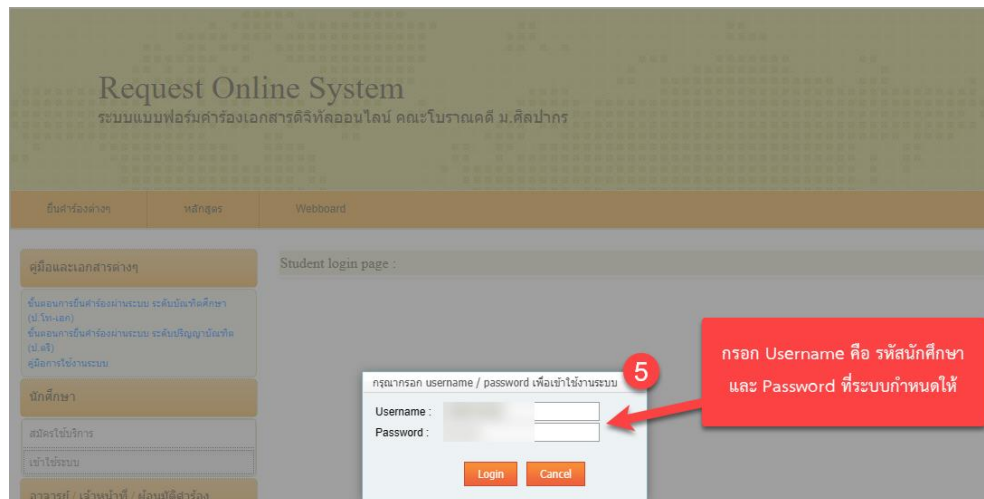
Request Online System
ระบบแบบฟอร์มคำร้องเอกสารดิจิทัลออนไลน์ คณะโบราณคดี ม.ศิลปากร

ยื่นคำร้องต่างๆ หลักสูตร Webboard

คู่มือและเอกสารต่างๆ

ขั้นตอนการยื่นคำร้องผ่านระบบ ระดับบัณฑิตศึกษา (ป.โท-เอก)
ขั้นตอนการยื่นคำร้องผ่านระบบ ระดับปริญญาบัณฑิต (ป.ตรี)
คู่มือการใช้งานระบบ

นักศึกษา

สมัครใช้บริการ
เข้าใช้ระบบ

อาจารย์ / เจ้าหน้าที่ / ผู้อนุมัติคำร้อง

Student login page :

กรุณากรอก username / password เพื่อเข้าใช้งานระบบ
Username :
Password :
Login Cancel

5

กรอก Username คือ รหัสนักศึกษา และ Password ที่ระบบกำหนดให้